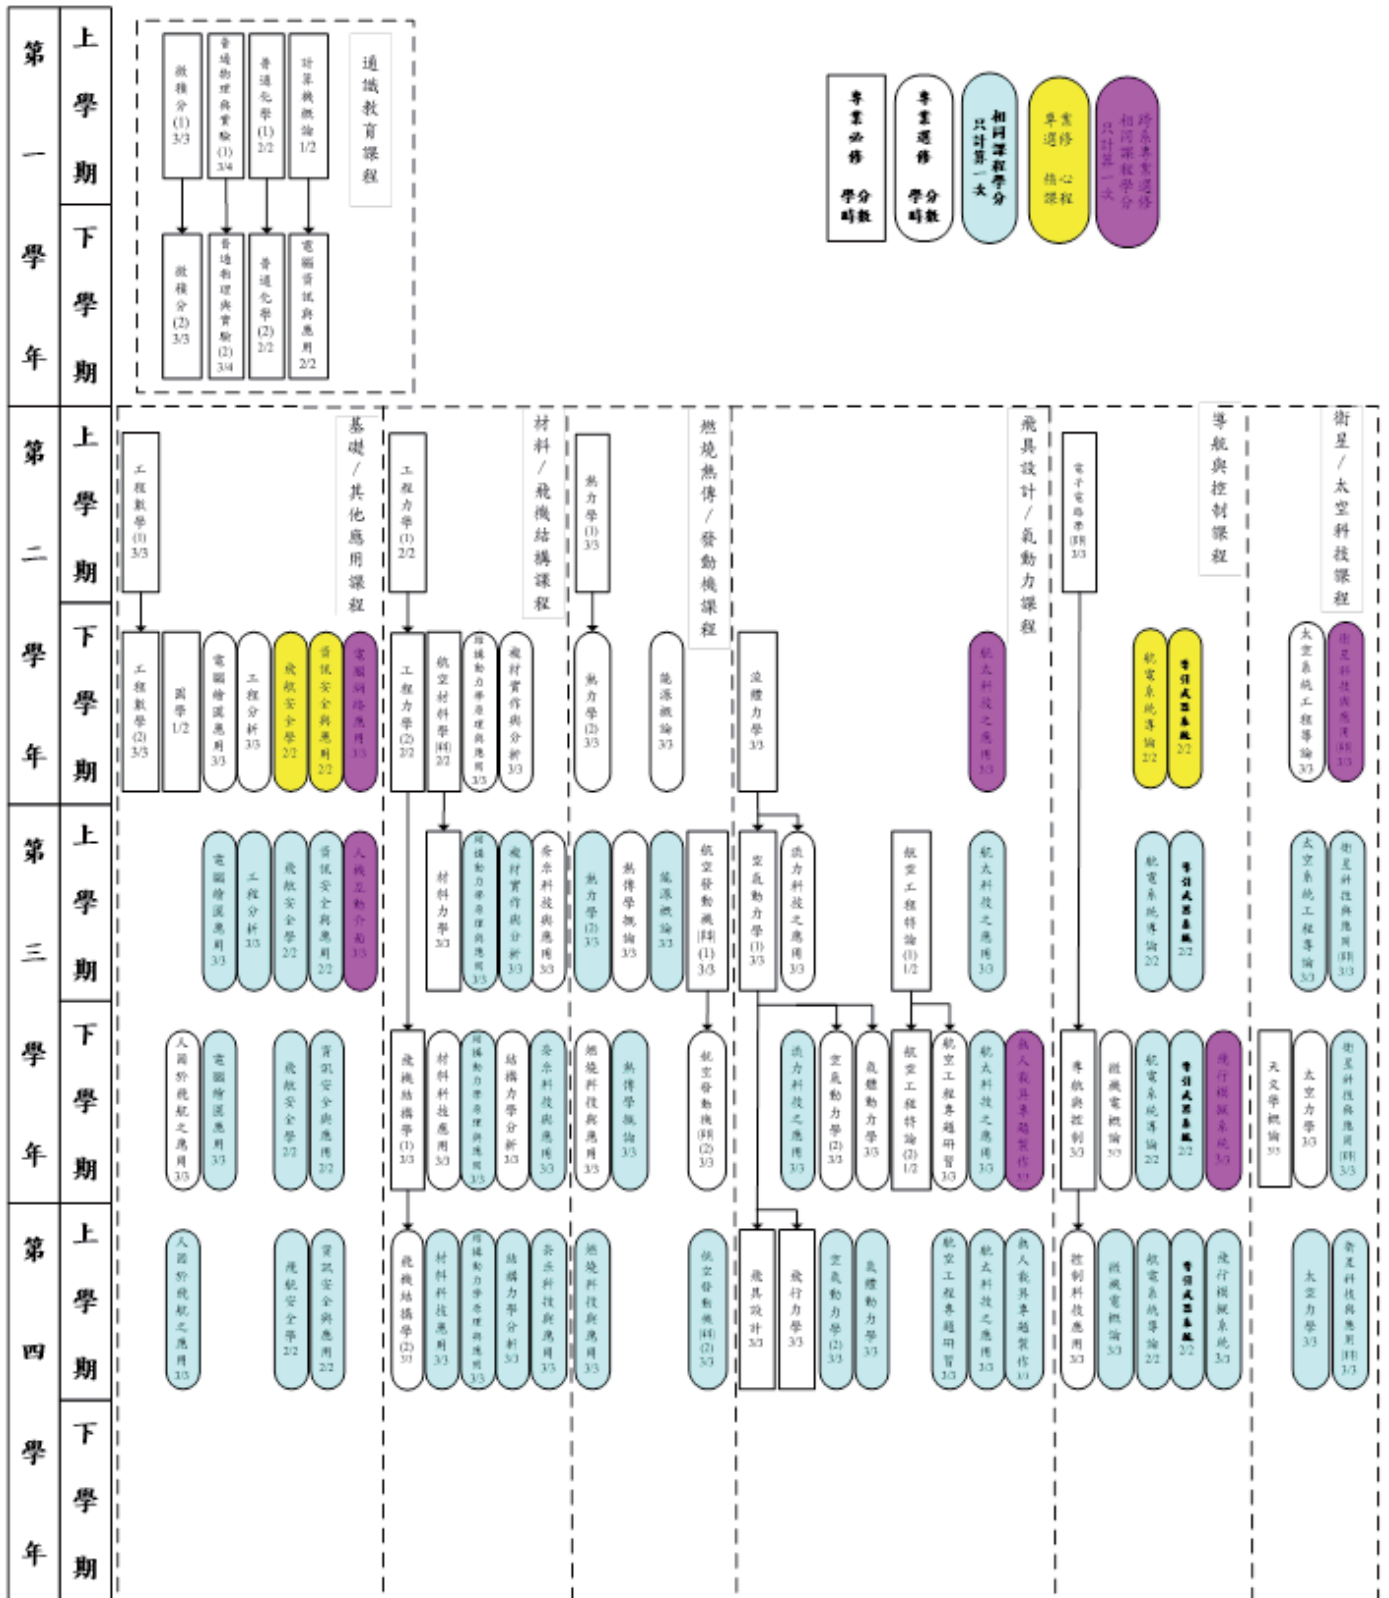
第一學年 上學期 下學期

微積分(1) 3/3
普通物理與實驗(1) 3/4
普通化學(1) 2/2
計算機概論 1/2
通識教育課程

微積分(2) 3/3
普通物理與實驗(2) 3/4
普通化學(2) 2/2
電腦資訊與應用 2/2

專業必修 學分時數
專業選修 學分時數
相同課程學分只計算一次
專業選修 核心課程
跨系專業選修 相同課程學分只計算一次

第二學年 上學期 下學期

工程數學(1) 3/3
基礎/其他應用課程
工程力學(1) 2/2
材料/飛機結構課程
熱力學(1) 3/3
燃燒熱傳/發動機課程
飛具設計/氣動力課程
電子電路學(科) 3/3
導航與控制課程
衛星/太空科技課程

工程數學(2) 3/3
國學 1/2
電腦繪圖應用 3/3
工程分析 3/3
飛航安全學 2/2
資訊安全與應用 2/2
電腦網路應用 3/3
工程力學(2) 2/2
航空材料學(科) 2/2
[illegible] 3/3
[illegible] 3/3
熱力學(2) 3/3
能源概論 3/3
流體力學 3/3
航太科技之應用 3/3
航電系統導論 2/2
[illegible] 2/2
太空系統工程導論 3/3
衛星科技與應用(科) 3/3

第三學年 上學期 下學期

電腦繪圖應用 3/3
工程分析 3/3
飛航安全學 2/2
資訊安全與應用 2/2
人機互動介面 3/3
材料力學 3/3
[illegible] 3/3
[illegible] 3/3
奈米科技與應用 3/3
熱力學(2) 3/3
熱傳學概論 3/3
能源概論 3/3
航空發動機(科)(1) 3/3
空氣動力學(1) 3/3
流力科技之應用 3/3
航空工程特論(1) 1/2
航太科技之應用 3/3
航電系統導論 2/2
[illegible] 2/2
太空系統工程導論 3/3
衛星科技與應用(科) 3/3

人因於飛航之應用 3/3
電腦繪圖應用 3/3
飛航安全學 2/2
資訊安全與應用 2/2
飛機結構學(1) 3/3
材料科技應用 3/3
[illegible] 3/3
結構力學分析 3/3
奈米科技與應用 3/3
燃燒科技與應用 3/3
熱傳學概論 3/3
航空發動機(科)(2) 3/3
流力科技之應用 3/3
空氣動力學(2) 3/3
氣體動力學 3/3
航空工程特論(2) 1/2
航空工程專題研習 3/3
航太科技之應用 3/3
無人載具專題製作 1/1
導航與控制 3/3
微機電概論 3/3
航電系統導論 2/2
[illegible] 2/2
飛行模擬系統 3/3
天文學概論 3/3
太空力學 3/3
衛星科技與應用(科) 3/3

第四學年 上學期 下學期

人因於飛航之應用 3/3
飛航安全學 2/2
資訊安全與應用 2/2
飛機結構學(2) 3/3
材料科技應用 3/3
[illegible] 3/3
結構力學分析 3/3
奈米科技與應用 3/3
燃燒科技與應用 3/3
航空發動機(科)(2) 3/3
飛具設計 3/3
飛行力學 3/3
空氣動力學(2) 3/3
氣體動力學 3/3
航空工程專題研習 3/3
航太科技之應用 3/3
無人載具專題製作 1/1
控制科技應用 3/3
微機電概論 3/3
航電系統導論 2/2
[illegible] 2/2
飛行模擬系統 3/3
太空力學 3/3
衛星科技與應用(科) 3/3